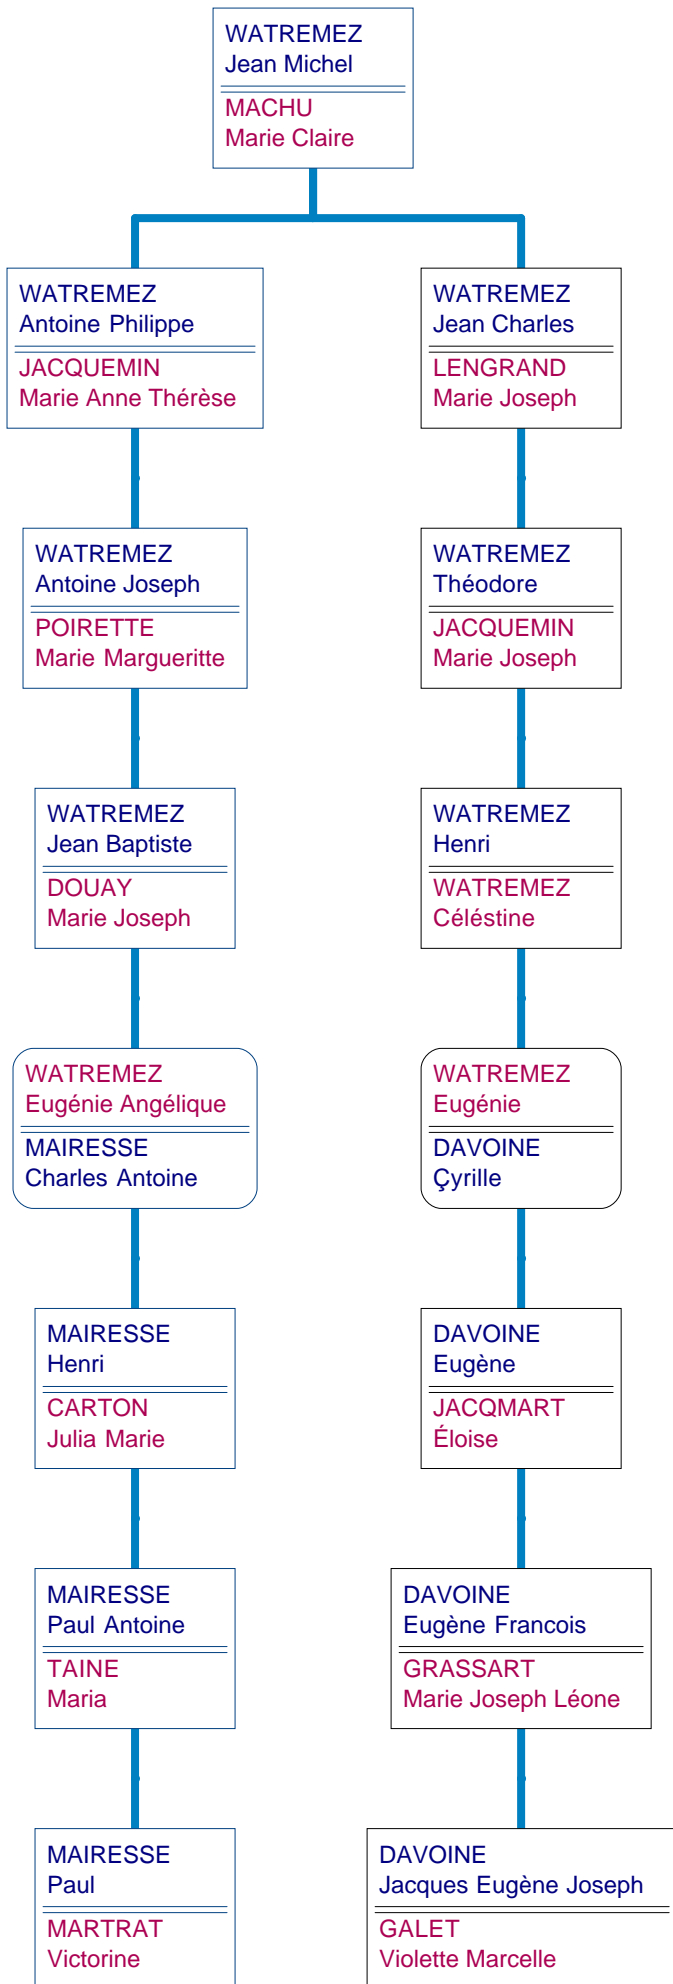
WATREMEZ
Jean Michel

MACHU
Marie Claire

WATREMEZ
Antoine Philippe

JACQUEMIN
Marie Anne Thérèse

WATREMEZ
Antoine Joseph

POIRETTE
Marie Margueritte

WATREMEZ
Jean Baptiste

DOUAY
Marie Joseph

WATREMEZ
Eugénie Angélique

MAIRESSE
Charles Antoine

MAIRESSE
Henri

CARTON
Julia Marie

MAIRESSE
Paul Antoine

TAINE
Maria

MAIRESSE
Paul

MARTRAT
Victorine

WATREMEZ
Jean Charles

LENGRAND
Marie Joseph

WATREMEZ
Théodore

JACQUEMIN
Marie Joseph

WATREMEZ
Henri

WATREMEZ
Céléstine

WATREMEZ
Eugénie

DAVOINE
Çyrille

DAVOINE
Eugène

JACQMART
Éloise

DAVOINE
Eugène Francois

GRASSART
Marie Joseph Léone

DAVOINE
Jacques Eugène Joseph

GALET
Violette Marcelle